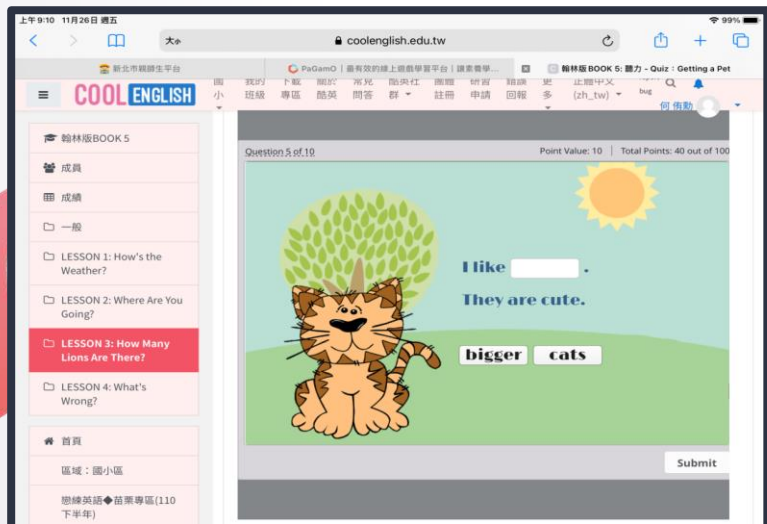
上午9:10 11月26日 週五

99%

大あ

coolenglish.edu.tw

新北市親師生平台

PaGamO | 最有效的線上遊戲學習平台 | 讓教養學...

翰林版BOOK 5: 聽力 - Quiz : Getting a Pet

COOL ENGLISH

國小

我的班級

下載專區

關於酷英

常見問答

酷英社群

團體註冊

研習申請

錯誤回報

更多

正體中文 (zh_tw)

bug

何 侑勳

翰林版BOOK 5

成員

成績

一般

LESSON 1: How's the Weather?

LESSON 2: Where Are You Going?

LESSON 3: How Many Lions Are There?

LESSON 4: What's Wrong?

首頁

區域：國小區

戀練英語◆苗栗專區(110下半年)

Question 5 of 10

Point Value: 10

Total Points: 40 out of 100

I like [ ] .

They are cute.

bigger

cats

Submit